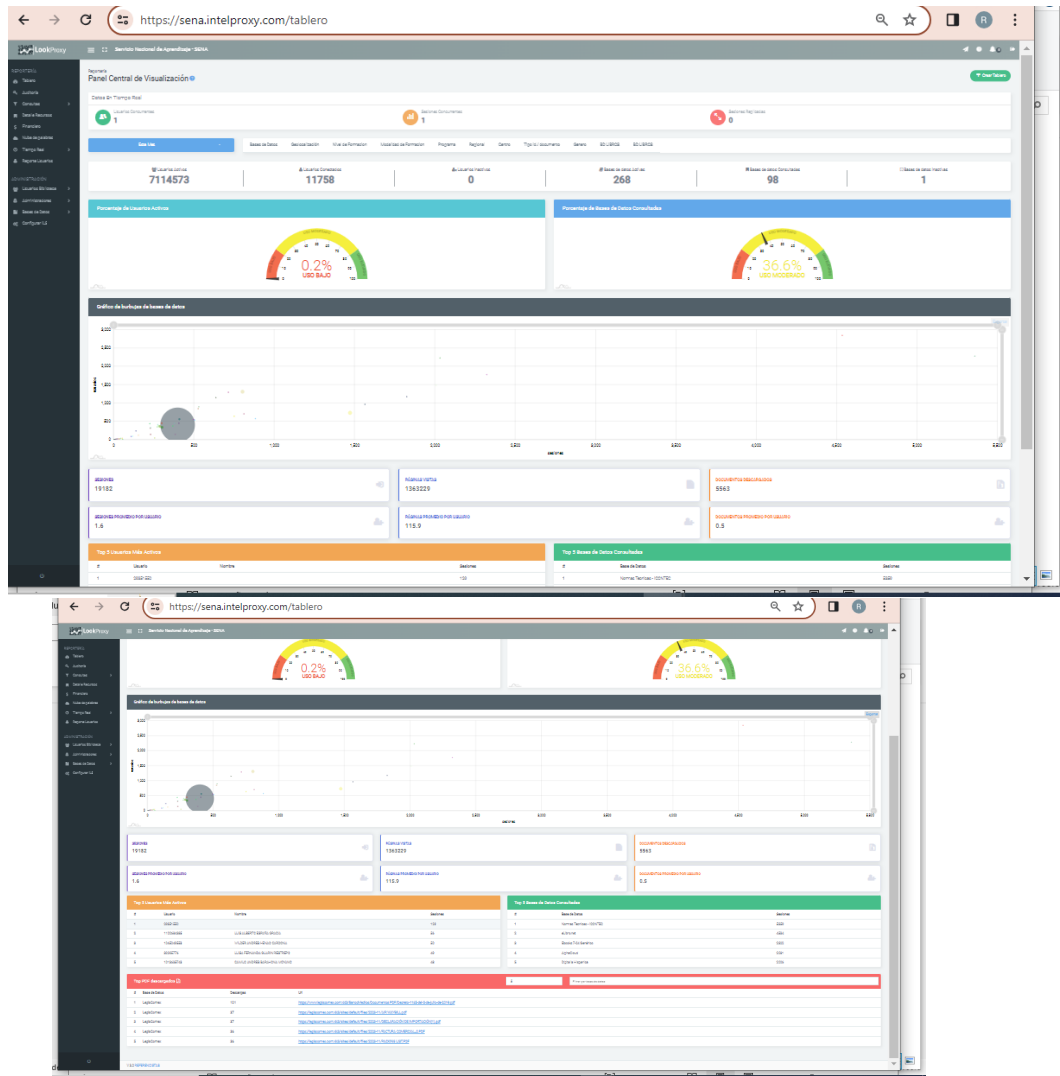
https://sena.intelproxy.com/tablero

LookProxy  Servicio Nacional de Aprendizaje - SENA

REPORTERÍA
Tablero
Auditoría
Consultas
Destalle Recursos
Financiero
Ruta de pedidos
Tiempo Real
Reportes Usuarios

ADMINISTRACIÓN
Usuarios Bibliateca
Administradores
Bases de Datos
Configurar UJ

Reportería
Panel Central de Visualización

Crear Tablero

Datos En Tiempo Real
Usuarios Concurrentes 1
Sesiones Concurrentes 1
Sesiones Rechazadas 0

Bases de Datos | Sociodemográfico | Nivel de Formación | Modalidad de Formación | Programa | Regional | Centro | Tipo Id. / documento | Genero | BD LIBROS | BD LIBROS

| Usuarios activos | Usuarios Conectados | Usuarios Inactivos | Bases de datos con uso | Bases de datos Consultadas | Bases de datos inactivas |
|---|---|---|---|---|---|
| 7114573 | 11758 | 0 | 268 | 98 | 1 |

Porcentaje de Usuarios Activos
0.2%
USO BAJO

Porcentaje de Bases de Datos Consultadas
36.6%
USO MODERADO

Gráfico de burbujas de bases de datos

SESIONES
19182

PÁGINAS VISTAS
1363229

DOCUMENTOS DESCARGADOS
5563

SESIONES PROMEDIO POR USUARIO
1.6

PÁGINAS PROMEDIO POR USUARIO
115.9

DOCUMENTOS PROMEDIO POR USUARIO
0.5

Top 5 Usuarios Más Activos
| # | Usuario | Nombre | Sesiones |
|---|---|---|---|
| 1 | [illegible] | | 135 |
| 2 | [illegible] | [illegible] | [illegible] |
| 3 | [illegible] | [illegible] | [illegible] |
| 4 | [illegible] | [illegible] | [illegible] |
| 5 | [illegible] | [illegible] | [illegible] |

Top 5 Bases de Datos Consultadas
| # | Bases de Datos | Sesiones |
|---|---|---|
| 1 | Normas Técnicas - ICONTEC | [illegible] |
| 2 | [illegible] | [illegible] |
| 3 | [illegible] | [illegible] |
| 4 | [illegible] | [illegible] |
| 5 | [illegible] | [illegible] |

Top PDF descargados (2)
| # | Bases de Datos | Descargas | Url |
|---|---|---|---|
| 1 | LegisComex | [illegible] | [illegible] |
| 2 | LegisComex | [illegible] | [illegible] |
| 3 | LegisComex | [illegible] | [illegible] |
| 4 | LegisComex | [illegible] | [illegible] |
| 5 | LegisComex | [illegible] | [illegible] |